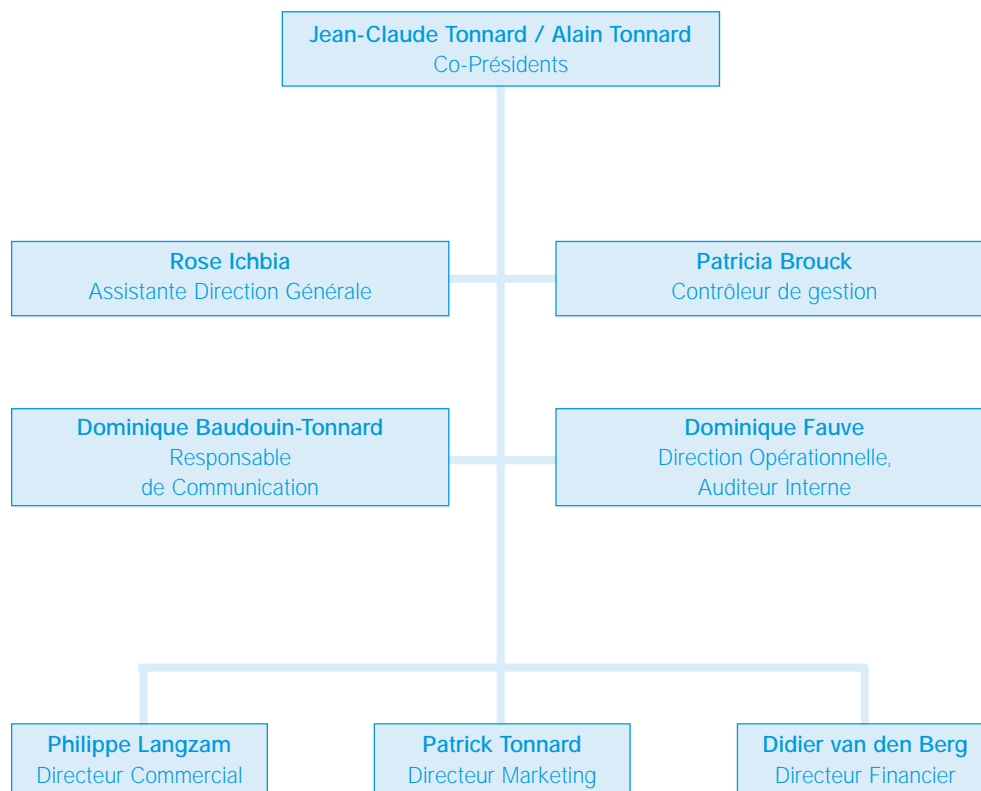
Jean-Claude Tonnard / Alain Tonnard
Co-Présidents

Rose Ichbia
Assistante Direction Générale

Patricia Brouck
Contrôleur de gestion

Dominique Baudouin-Tonnard
Responsable de Communication

Dominique Fauve
Direction Opérationnelle, Auditeur Interne

Philippe Langzam
Directeur Commercial

Patrick Tonnard
Directeur Marketing

Didier van den Berg
Directeur Financier